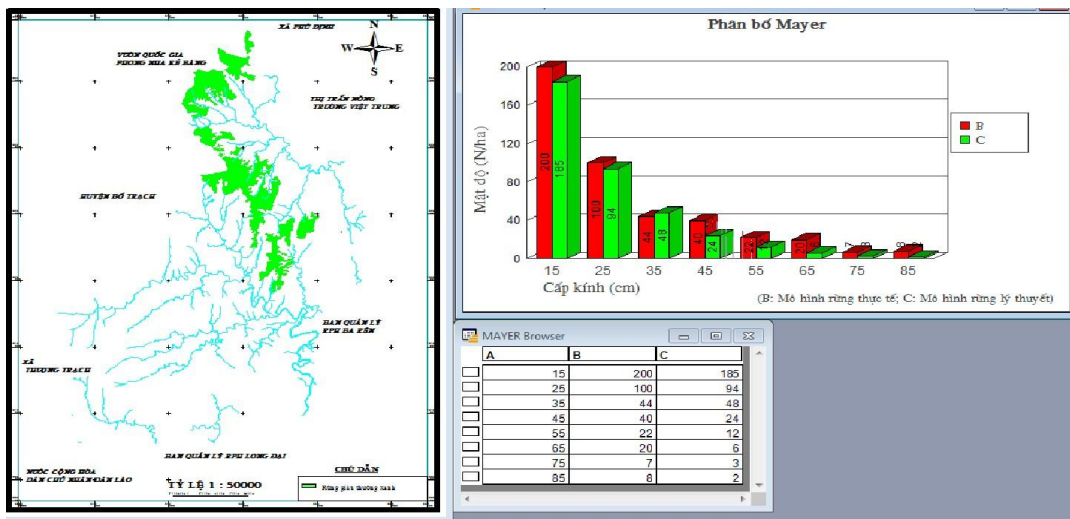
XÃ PHÚ ĐỊNH

N
W
E
S

VƯỜN QUỐC GIA PHONG NHA KẺ BÀNG

THỊ TRẤN NÔNG TRƯỜNG VIỆT TRUNG

HUYỆN BỐ TRẠCH

BAN QUẢN LÝ KBT BA RÈN

XÃ TRƯỜNG TRẠCH

BAN QUẢN LÝ RPH LONG ĐẠI

NƯỚC CỘNG HÒA DÂN CHỦ NHÂN DÂN LÀO

TỶ LỆ 1 : 50000

CHỦ DẪN

Rừng gỗ thường xanh

Phân bố Mayer

200
160
120
80
40
0

Mật độ (N/ha)

200
185
100
94
44
48
40
24
22
12
20
6
7
3
8
2

15 25 35 45 55 65 75 85

Cấp kính (cm)

B
C

(B: Mô hình rừng thực tế; C: Mô hình rừng lý thuyết)

MAYER Browser

| A | B | C |
|---|---|---|
| 15 | 200 | 185 |
| 25 | 100 | 94 |
| 35 | 44 | 48 |
| 45 | 40 | 24 |
| 55 | 22 | 12 |
| 65 | 20 | 6 |
| 75 | 7 | 3 |
| 85 | 8 | 2 |